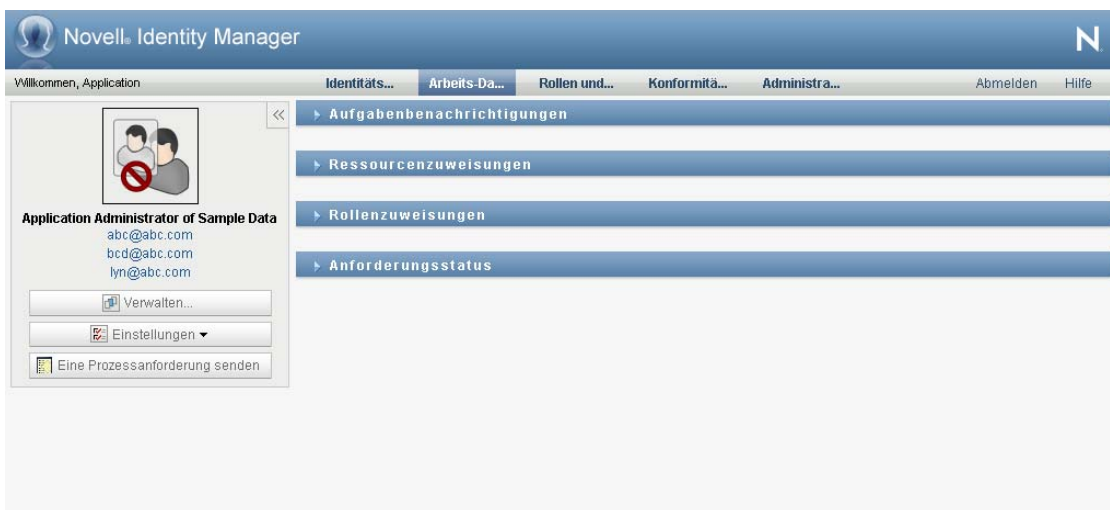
Novell® Identity Manager

N.

Willkommen, Application

Identitäts...

Arbeits-Da...

Rollen und...

Konformitä...

Administra...

Abmelden

Hilfe

«

Application Administrator of Sample Data

abc@abc.com

bcd@abc.com

lyn@abc.com

Verwalten...

Einstellungen ▾

Eine Prozessanforderung senden

Aufgabenbenachrichtigungen

Ressourcenzuweisungen

Rollenzuweisungen

Anforderungsstatus